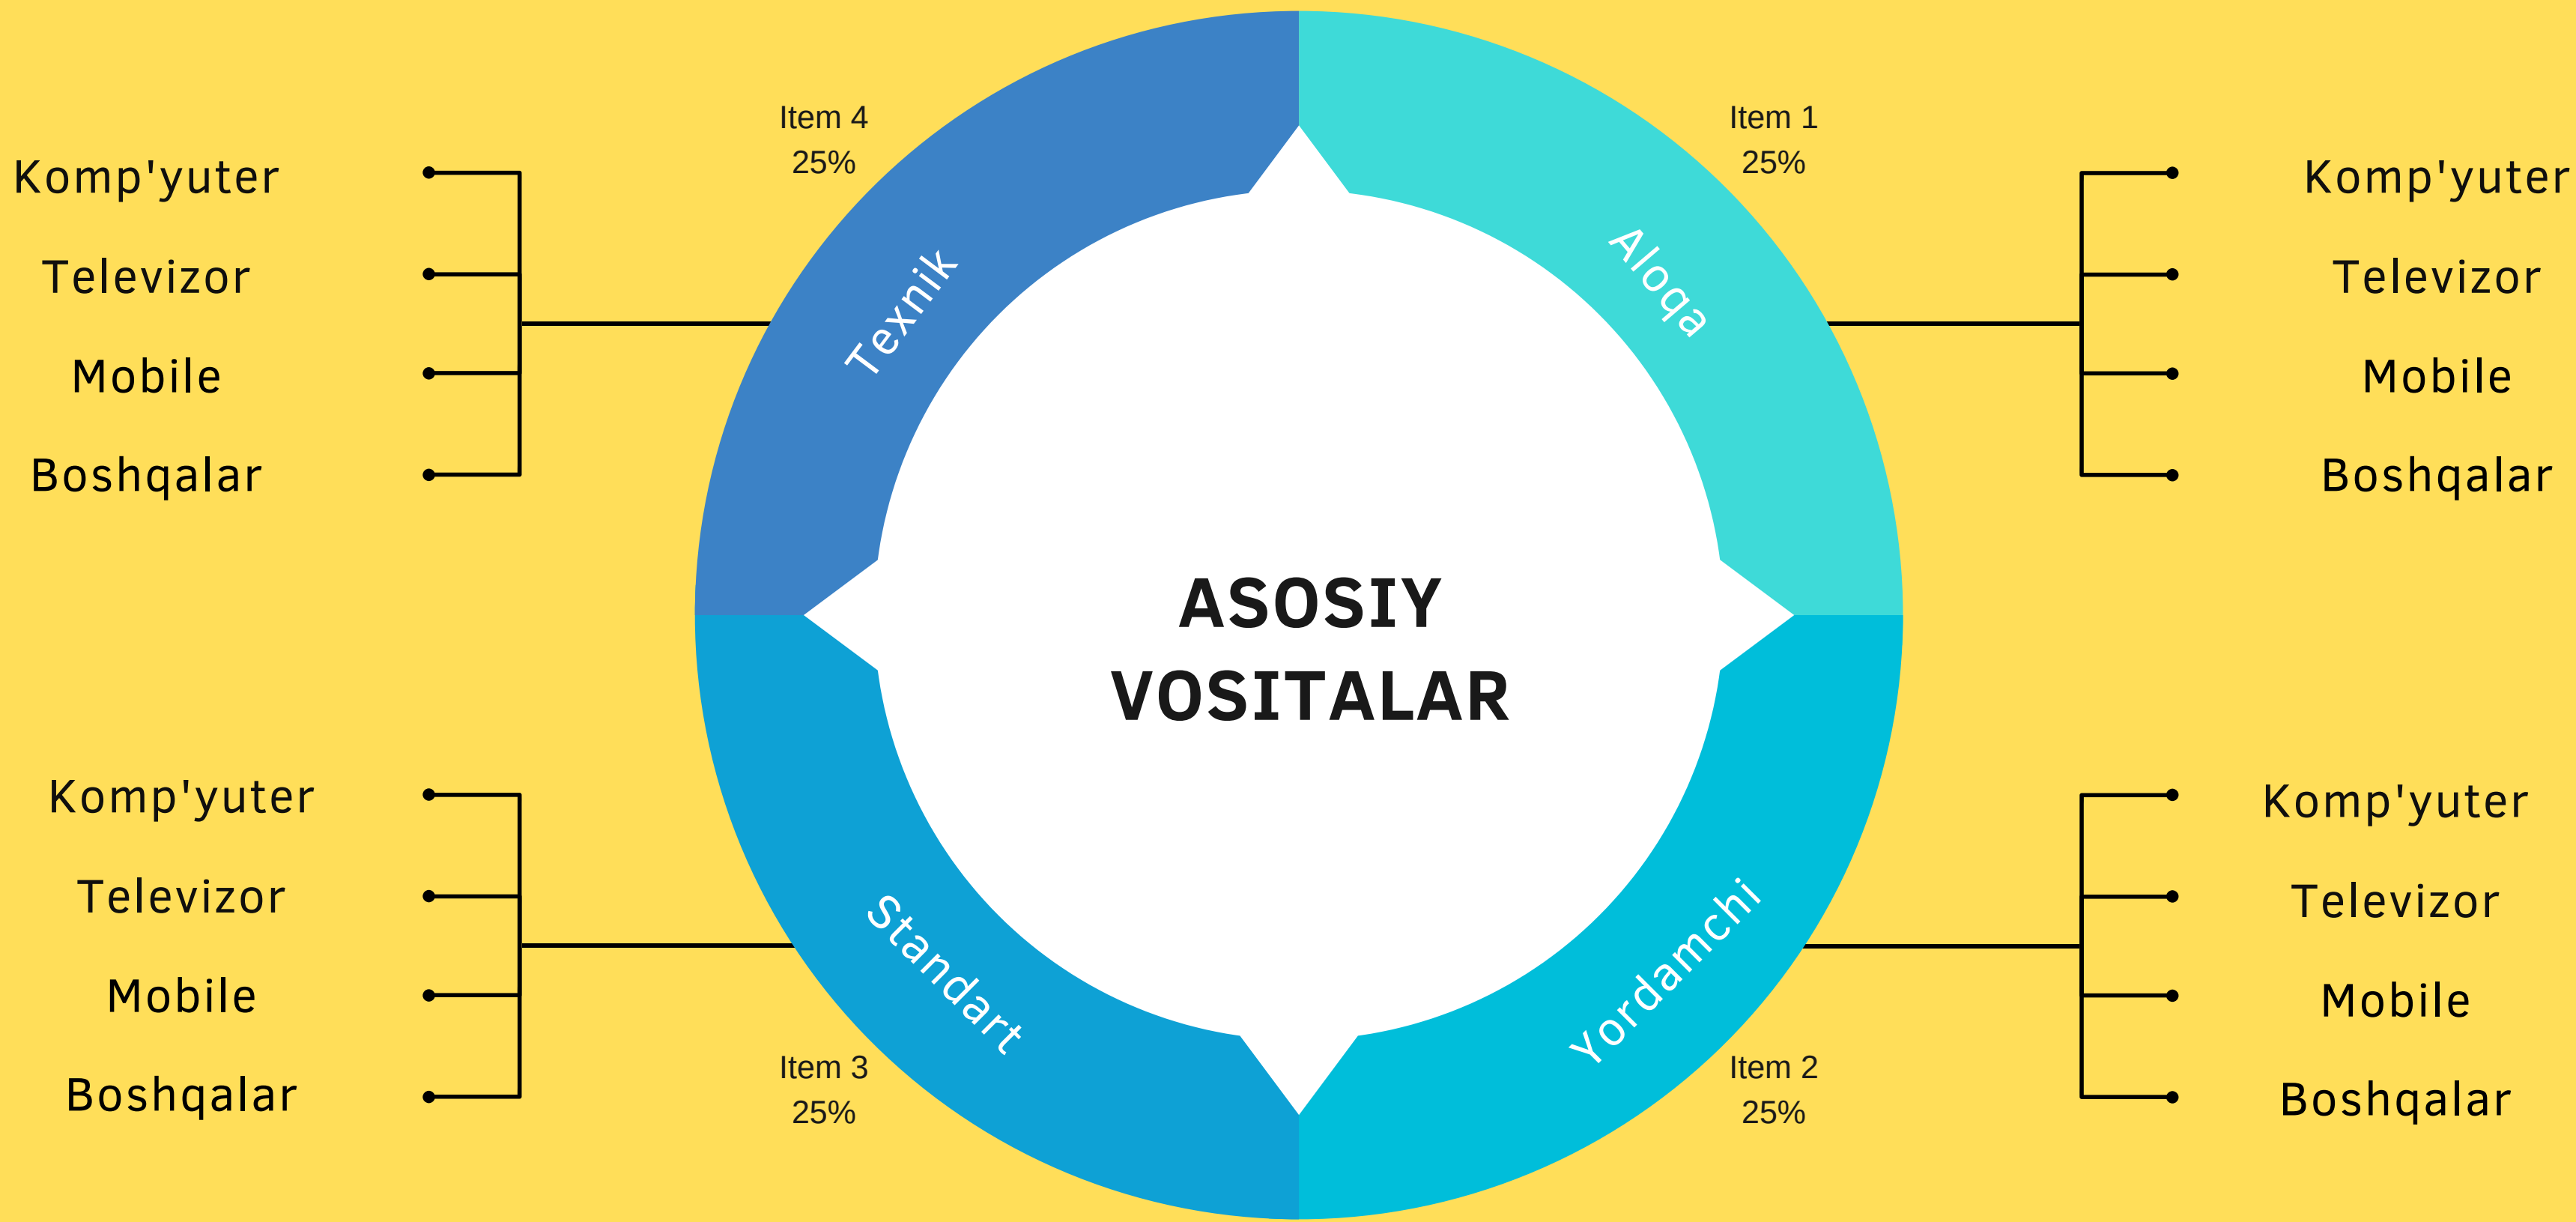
Komp'yuter
Televizor
Mobile
Boshqalar

Item 4
25%

Texnik

Item 1
25%

Aloqa

Komp'yuter
Televizor
Mobile
Boshqalar

ASOSIY VOSITALAR

Komp'yuter
Televizor
Mobile
Boshqalar

Standart

Item 3
25%

Yordamchi

Item 2
25%

Komp'yuter
Televizor
Mobile
Boshqalar